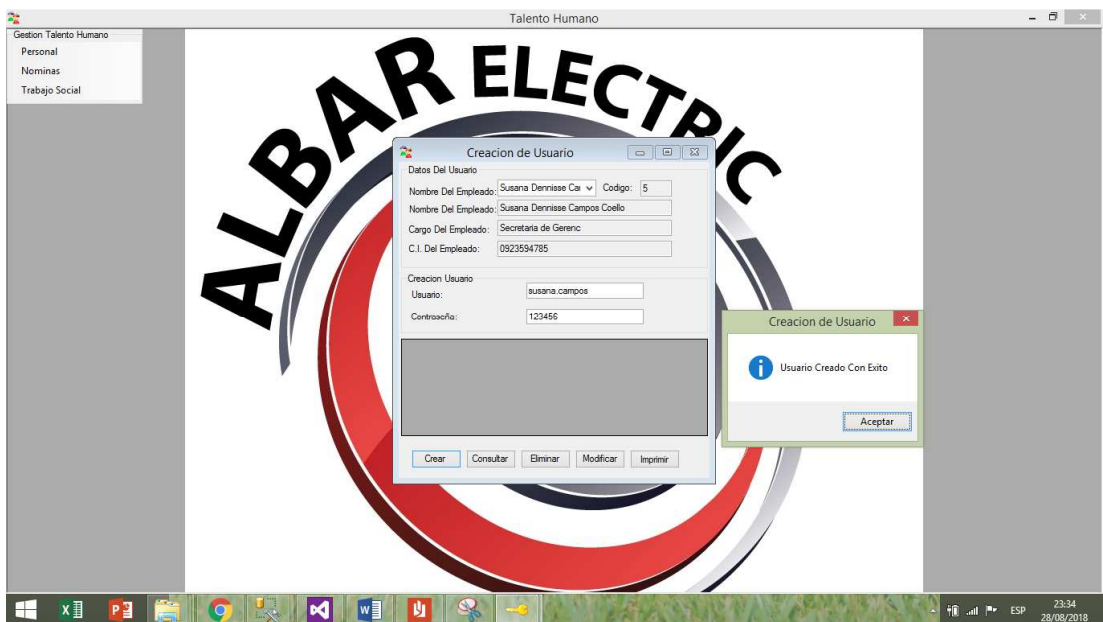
Talento Humano

Gestion Talento Humano
Personal
Nominas
Trabajo Social

ALBAR ELECTRIC

Creacion de Usuario

Datos Del Usuario
Nombre Del Empleado: Susana Dennisse Ca
Codigo: 5
Nombre Del Empleado: Susana Dennisse Campos Coello
Cargo Del Empleado: Secretaria de Gerenc
C.I. Del Empleado: 0923594785

Creacion Usuario
Usuario: susana.campos
Contrasaña: 123456

Crear
Consultar
Eliminar
Modificar
Imprimir

Creacion de Usuario
Usuario Creado Con Exito
Aceptar

ESP
23:34
28/08/2018